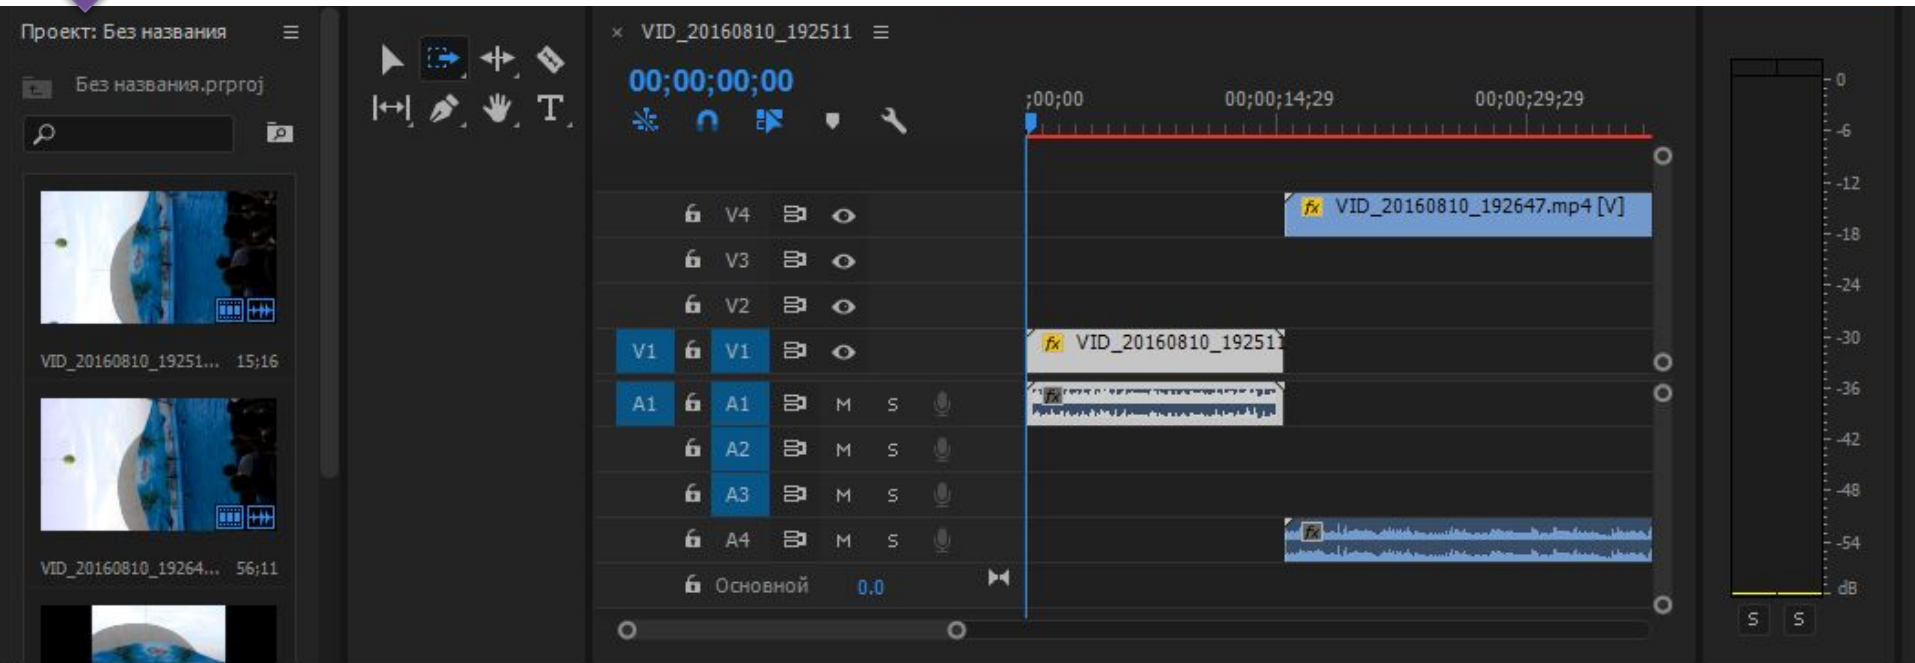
Проект: Без названия

Без названия.prproj

VID_20160810_19251... 15;16

VID_20160810_19264... 56;11

T

× VID_20160810_192511

00;00;00;00

;00;00 00;00;14;29 00;00;29;29

V4
V3
V2
V1 V1
A1 A1 M S
A2 M S
A3 M S
A4 M S
Основной 0.0

fx VID_20160810_192647.mp4 [V]

fx VID_20160810_192511

fx

fx

0
-6
-12
-18
-24
-30
-36
-42
-48
-54
dB

S S